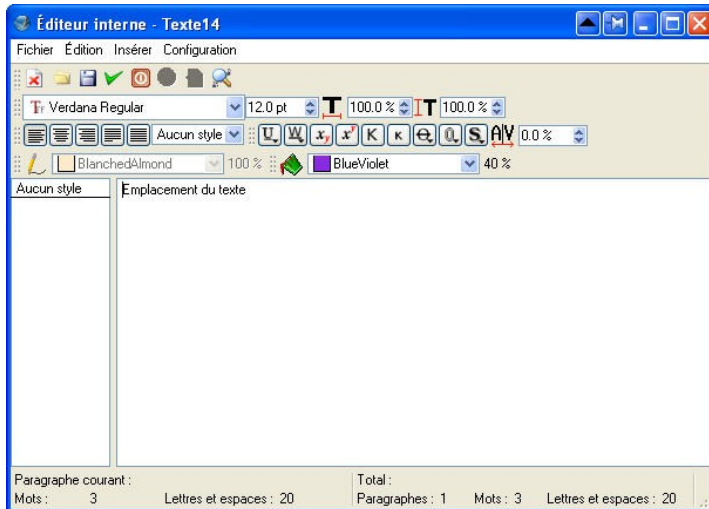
Éditeur interne - Texte14

Fichier Édition Insérer Configuration

Verdana Regular 12.0 pt 100.0 % 100.0 %

Aucun style 0.0 %

BlanchedAlmond 100 % BlueViolet 40 %

Aucun style

Emplacement du texte

Paragraphe courant :
Mots : 3 Lettres et espaces : 20

Total :
Paragraphes : 1 Mots : 3 Lettres et espaces : 20